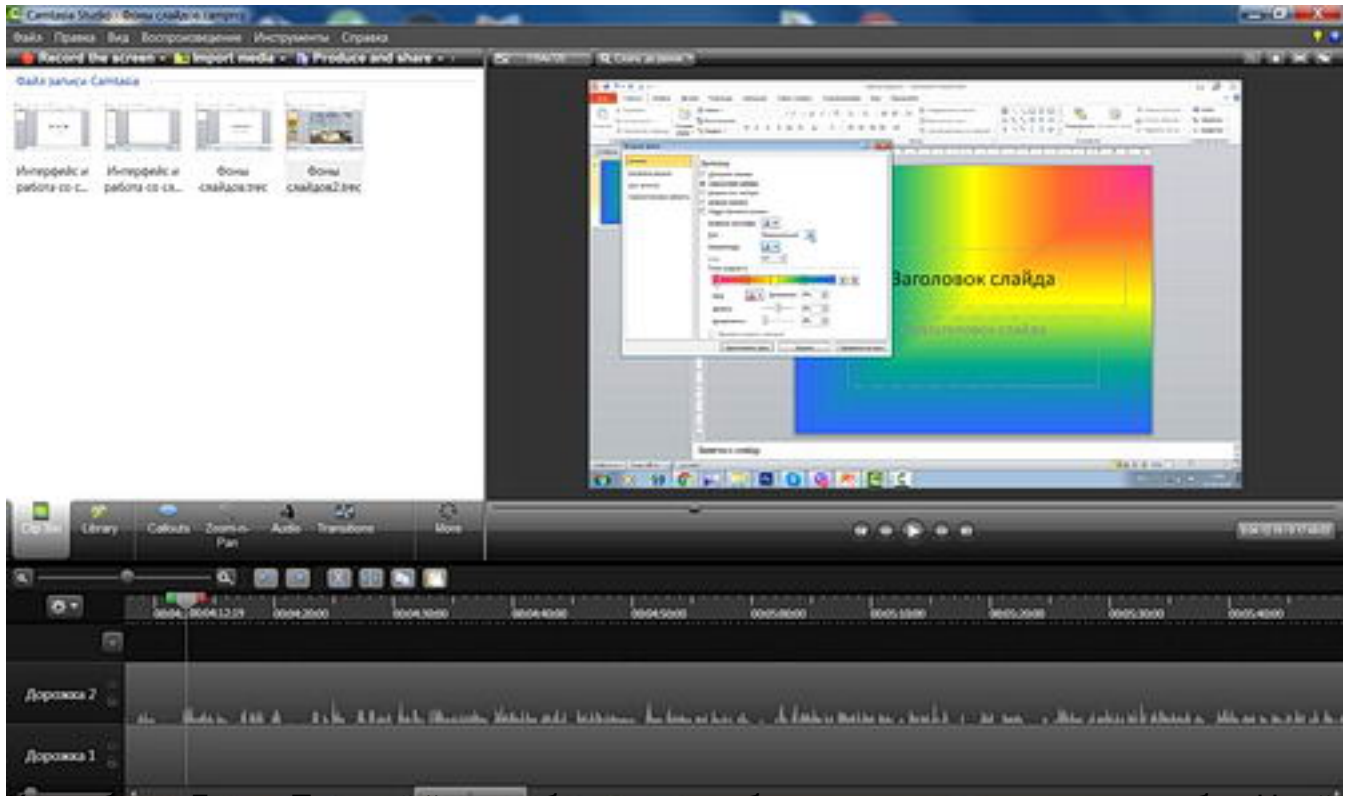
Camtasia Studio - Фоны слайдов.camproj

Файл Правка Вид Воспроизведение Инструменты Справка

Record the screen Import media Produce and share

Файл записи Camtasia

Интерфейс и работа со с...

Интерфейс и работа со сл...

Фоны слайдов.trec

Фоны слайдов2.trec

Заголовок слайда

Подзаголовок слайда

Заметки к слайду

Clip Bin Library Callouts Zoom-n-Pan Audio Transitions More

00:04:12;19 00:04:20;00 00:04:30;00 00:04:40;00 00:04:50;00 00:05:00;00 00:05:10;00 00:05:20;00 00:05:30;00 00:05:40;00

Дорожка 2

Дорожка 1